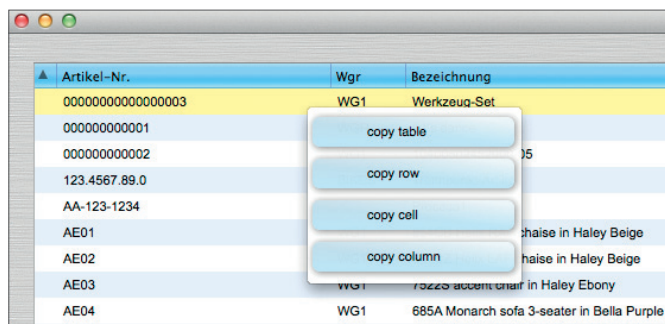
| ▲ | Artikel-Nr. | Wgr | Bezeichnung |
|---|---|---|---|
| | 00000000000000003 | WG1 | Werkzeug-Set |
| | 000000000001 | | |
| | 000000000002 | | 05 |
| | 123.4567.89.0 | | |
| | AA-123-1234 | | |
| | AE01 | | haise in Haley Beige |
| | AE02 | | haise in Haley Beige |
| | AE03 | WG1 | 7522S accent chair in Haley Ebony |
| | AE04 | WG1 | 685A Monarch sofa 3-seater in Bella Purple |

copy table

copy row

copy cell

copy column